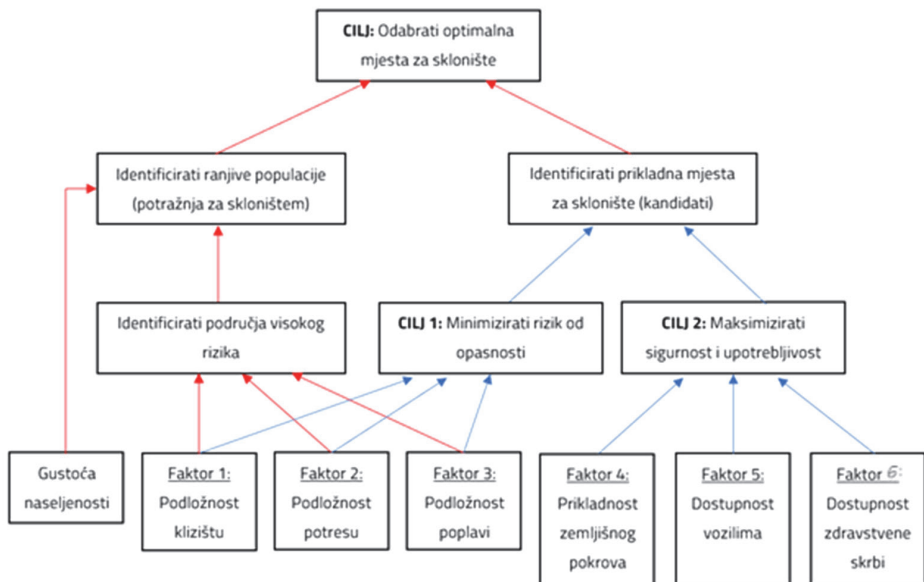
**CILJ:** Odabrati optimalna mjesta za sklonište

Identificirati ranjive populacije (potražnja za skloništem)

Identificirati prikladna mjesta za sklonište (kandidati)

Identificirati područja visokog rizika

**CILJ 1:** Minimizirati rizik od opasnosti

**CILJ 2:** Maksimizirati sigurnost i upotrebljivost

Gustoća naseljenosti

Faktor 1: Podložnost klizištu

Faktor 2: Podložnost potresu

Faktor 3: Podložnost poplavi

Faktor 4: Prikladnost zemljišnog pokrova

Faktor 5: Dostupnost vozilima

Faktor 6: Dostupnost zdravstvene skrbi